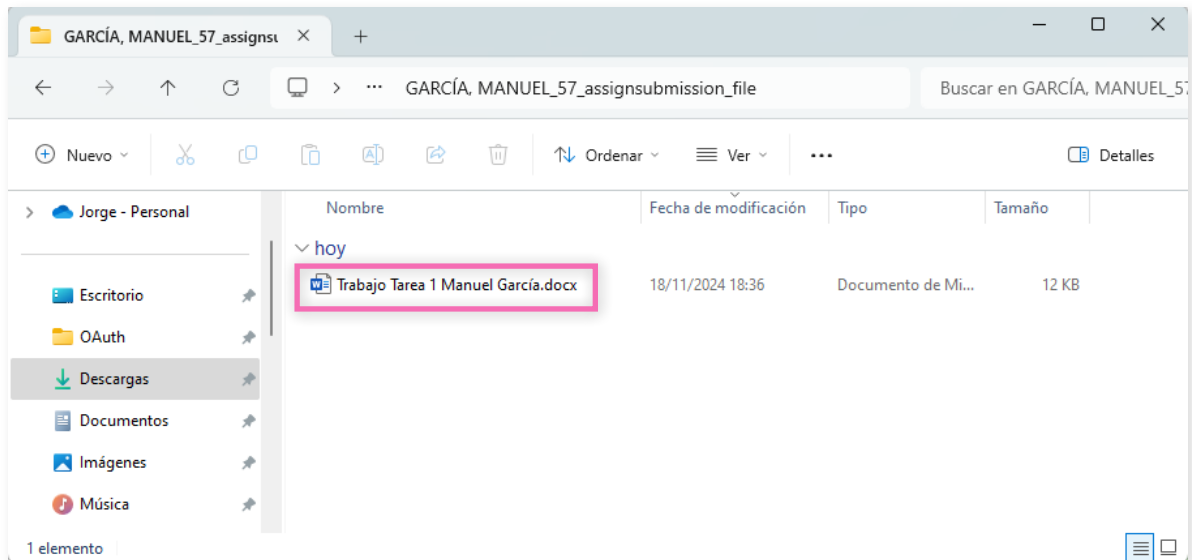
GARCÍA, MANUEL_57_assignsu ×
+

GARCÍA, MANUEL_57_assignsubmission_file
Buscar en GARCÍA, MANUEL_57

Nuevo
Ordenar
Ver
...
Detalles

Jorge - Personal
Escritorio
OAuth
Descargas
Documentos
Imágenes
Música

| Nombre | Fecha de modificación | Tipo | Tamaño |
|---|---|---|---|
| hoy | | | |
| Trabajo Tarea 1 Manuel García.docx | 18/11/2024 18:36 | Documento de Mi... | 12 KB |

1 elemento